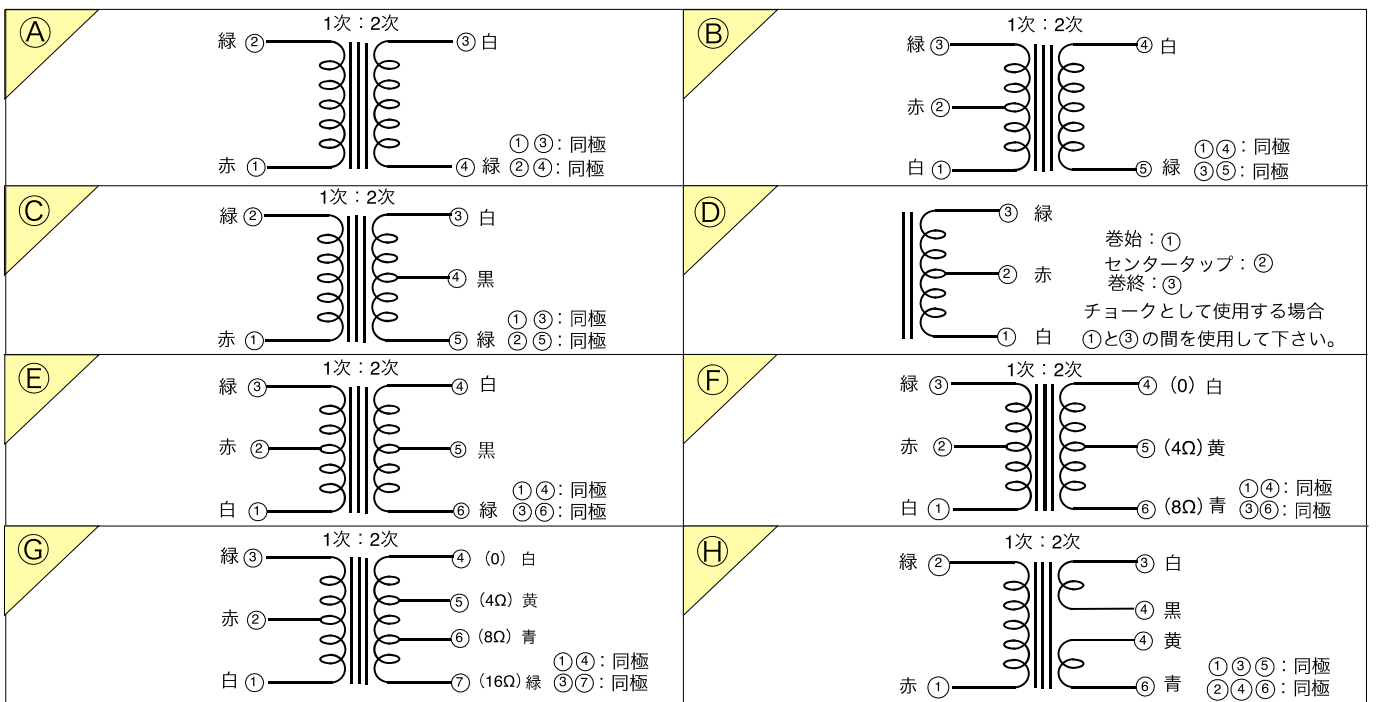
Ⓐ
1次：2次
緑 ②
③ 白
赤 ①
④ 緑
①③：同極
②④：同極

Ⓑ
1次：2次
緑 ③
④ 白
赤 ②
白 ①
⑤ 緑
①④：同極
③⑤：同極

Ⓒ
1次：2次
緑 ②
③ 白
④ 黒
赤 ①
⑤ 緑
①③：同極
②⑤：同極

Ⓓ
③ 緑
② 赤
① 白
巻始：①
センタータップ：②
巻終：③
チョークとして使用する場合
①と③の間を使用して下さい。

Ⓔ
1次：2次
緑 ③
④ 白
赤 ②
⑤ 黒
白 ①
⑥ 緑
①④：同極
③⑥：同極

Ⓕ
1次：2次
緑 ③
④ (0) 白
赤 ②
⑤ (4Ω) 黄
白 ①
⑥ (8Ω) 青
①④：同極
③⑥：同極

Ⓖ
1次：2次
緑 ③
④ (0) 白
⑤ (4Ω) 黄
赤 ②
⑥ (8Ω) 青
白 ①
⑦ (16Ω) 緑
①④：同極
③⑦：同極

Ⓗ
1次：2次
緑 ②
③ 白
④ 黒
④ 黄
赤 ①
⑥ 青
①③⑤：同極
②④⑥：同極